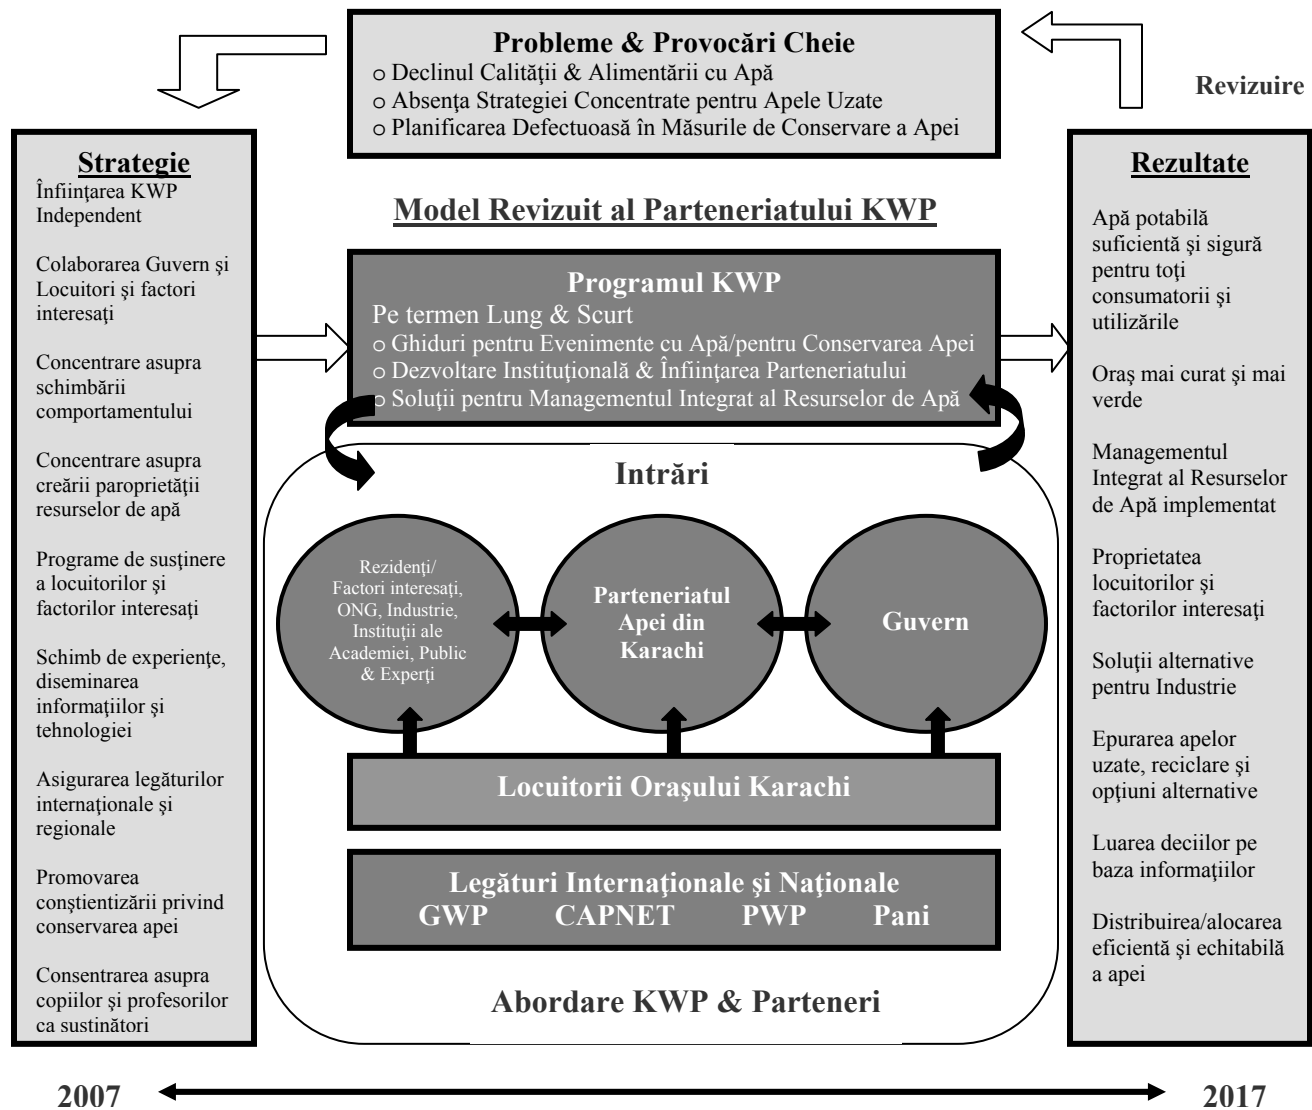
Probleme & Provocări Cheie
o Declinul Calităţii & Alimentării cu Apă
o Absenţa Strategiei Concentrate pentru Apele Uzate
o Planificarea Defectuoasă în Măsurile de Conservare a Apei

Revizuire

Strategie
Înfiinţarea KWP Independent

Colaborarea Guvern şi Locuitori şi factori interesaţi

Concentrare asupra schimbării comportamentului

Concentrare asupra creării paroprietăţii resurselor de apă

Programe de susţinere a locuitorilor şi factorilor interesaţi

Schimb de experienţe, diseminarea informaţiilor şi tehnologiei

Asigurarea legăturilor internaţionale şi regionale

Promovarea conştientizării privind conservarea apei

Consentrarea asupra copiilor şi profesorilor ca sustinători

Model Revizuit al Parteneriatului KWP

Programul KWP
Pe termen Lung & Scurt
o Ghiduri pentru Evenimente cu Apă/pentru Conservarea Apei
o Dezvoltare Instituţională & Înfiinţarea Parteneriatului
o Soluţii pentru Managementul Integrat al Resurselor de Apă

Intrări

Rezidenţi/ Factori interesaţi, ONG, Industrie, Instituţii ale Academiei, Public & Experţi

Parteneriatul Apei din Karachi

Guvern

Locuitorii Oraşului Karachi

Legături Internaţionale şi Naţionale
GWP CAPNET PWP Pani

Abordare KWP & Parteneri

Rezultate
Apă potabilă suficientă şi sigură pentru toţi consumatorii şi utilizările

Oraş mai curat şi mai verde

Managementul Integrat al Resurselor de Apă implementat

Proprietatea locuitorilor şi factorilor interesaţi

Soluţii alternative pentru Industrie

Epurarea apelor uzate, reciclare şi opţiuni alternative

Luarea deciilor pe baza informaţiilor

Distribuirea/alocarea eficientă şi echitabilă a apei

2007

2017